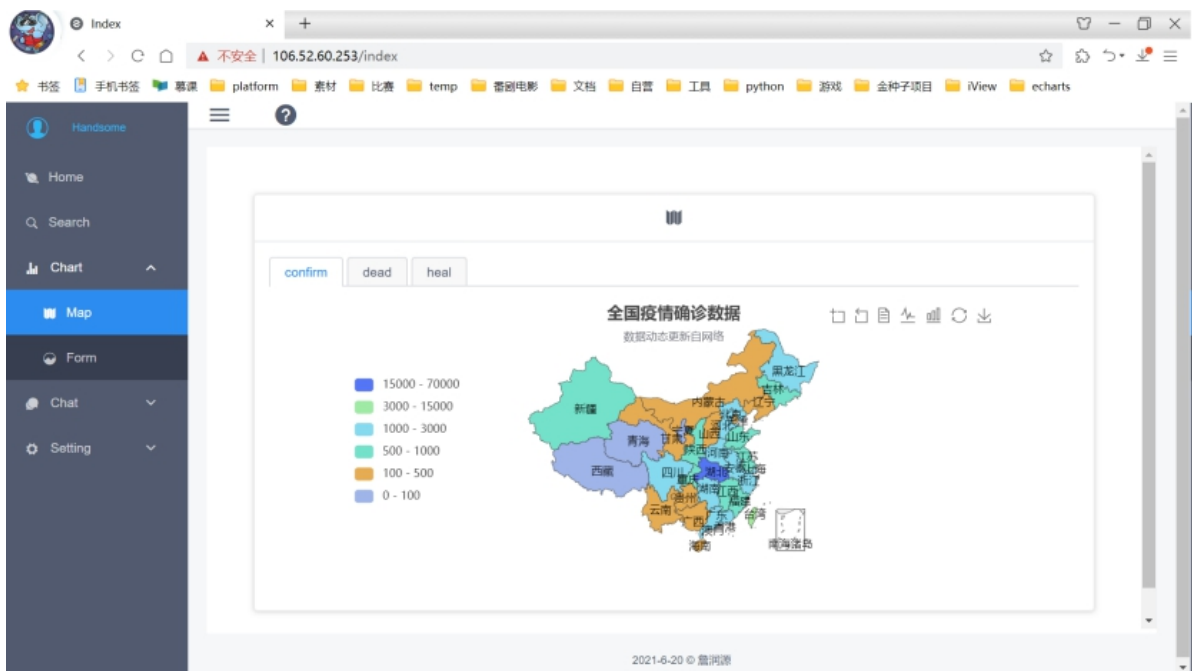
Index

不安全 | 106.52.60.253/index

书签 手机书签 慕课 platform 素材 比赛 temp 番剧电影 文档 自营 工具 python 游戏 金种子项目 iView echarts

Handsome

Home

Search

Chart

Map

Form

Chat

Setting

confirm dead heal

全国疫情确诊数据

数据动态更新自网络

15000 - 70000
3000 - 15000
1000 - 3000
500 - 1000
100 - 500
0 - 100

黑龙江
吉林
辽宁
内蒙古
新疆
青海
甘肃
山西
山东
河南
西藏
四川
湖北
安徽
上海
浙江
重庆
湖南
江西
贵州
福建
云南
广西
广东
台湾
香港
海南
南海诸岛

2021-6-20 © 詹润源